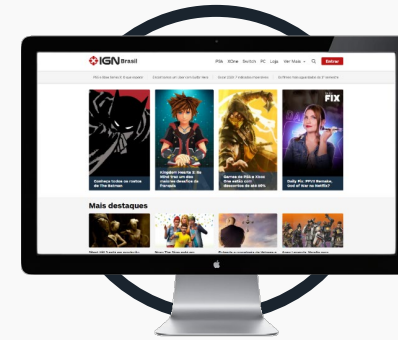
IGN Brasil

PS4 XOne Switch PC Loja Ver Mais Entrar

Conheça todos os vilões de The Batman

Kingdom Hearts 3: Os Mini trazem um dos maiores desafios de Fornada

Games de PS4 e Xbox One estão com descontos de até 80%

FIX

Daily Fix: PS VR Remake, God of War na Netflix?

Mais destaques